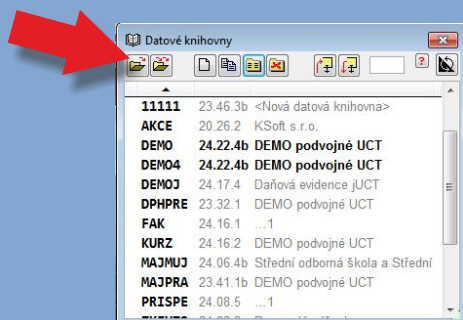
Datové knihovny

| | | |
|---|---|---|
| 11111 | 23.46.3b | <Nová datová knihovna> |
| AKCE | 20.26.2 | KSoft s.r.o. |
| DEMO | 24.22.4b | DEMO podvojné UCT |
| DEMO4 | 24.22.4b | DEMO podvojné UCT |
| DEMOJ | 24.17.4 | Daňová evidence jUCT |
| DPHPRE | 23.32.1 | DEMO podvojné UCT |
| FAK | 24.16.1 | ...1 |
| KURZ | 24.16.2 | DEMO podvojné UCT |
| MAJMUJ | 24.06.4b | Střední odborná škola a Střední |
| MAJPRA | 23.41.1b | DEMO podvojné UCT |
| PRISPE | 24.08.5 | ...1 |